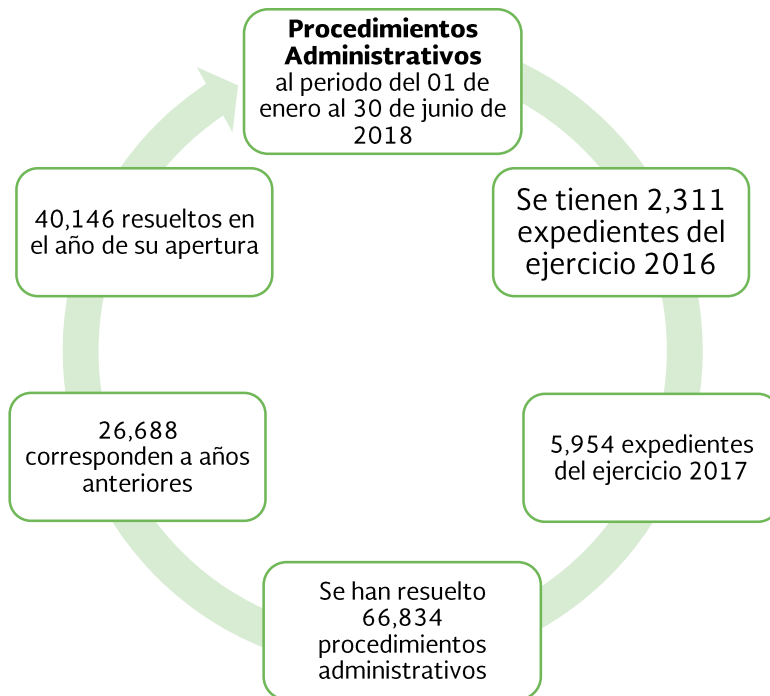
**Procedimientos Administrativos** al periodo del 01 de enero al 30 de junio de 2018

Se tienen 2,311 expedientes del ejercicio 2016

5,954 expedientes del ejercicio 2017

Se han resuelto 66,834 procedimientos administrativos

26,688 corresponden a años anteriores

40,146 resueltos en el año de su apertura